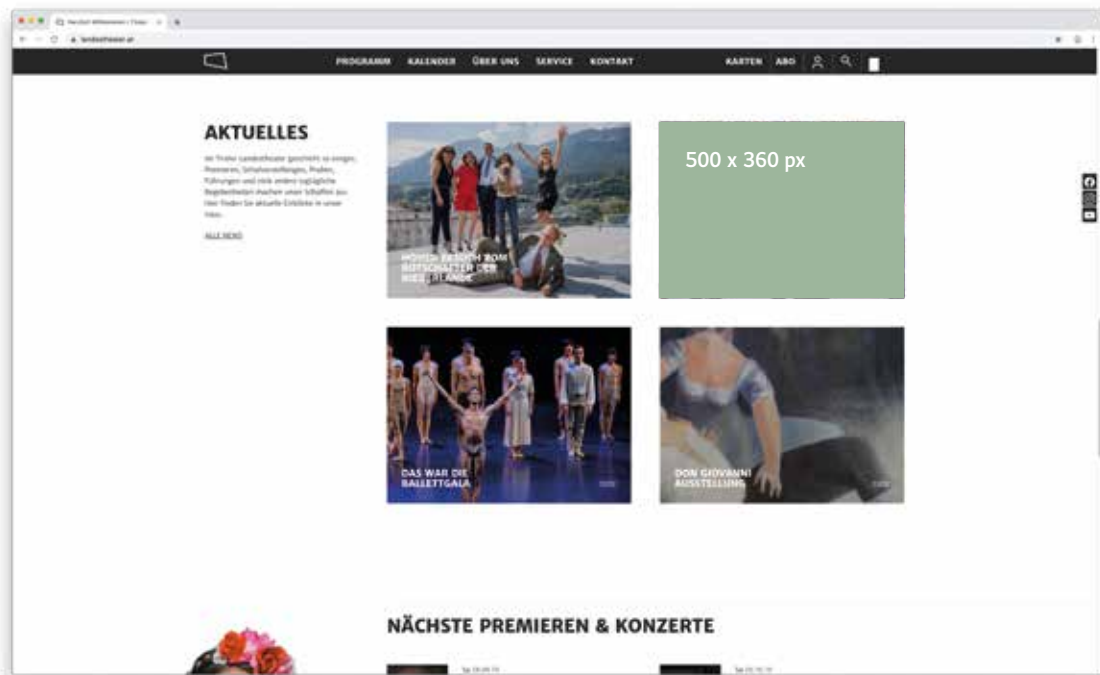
PROGRAMM KALENDER ÜBER UNS SERVICE KONTAKT

KARTEN ABO

AKTUELLES

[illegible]

ALLE NEWS

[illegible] BESUCH VOM BOTSCHAFTER DER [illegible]

500 x 360 px

DAS WAR DIE BALLETTGALA

DON GIOVANNI AUSSTELLUNG

NÄCHSTE PREMIEREN & KONZERTE